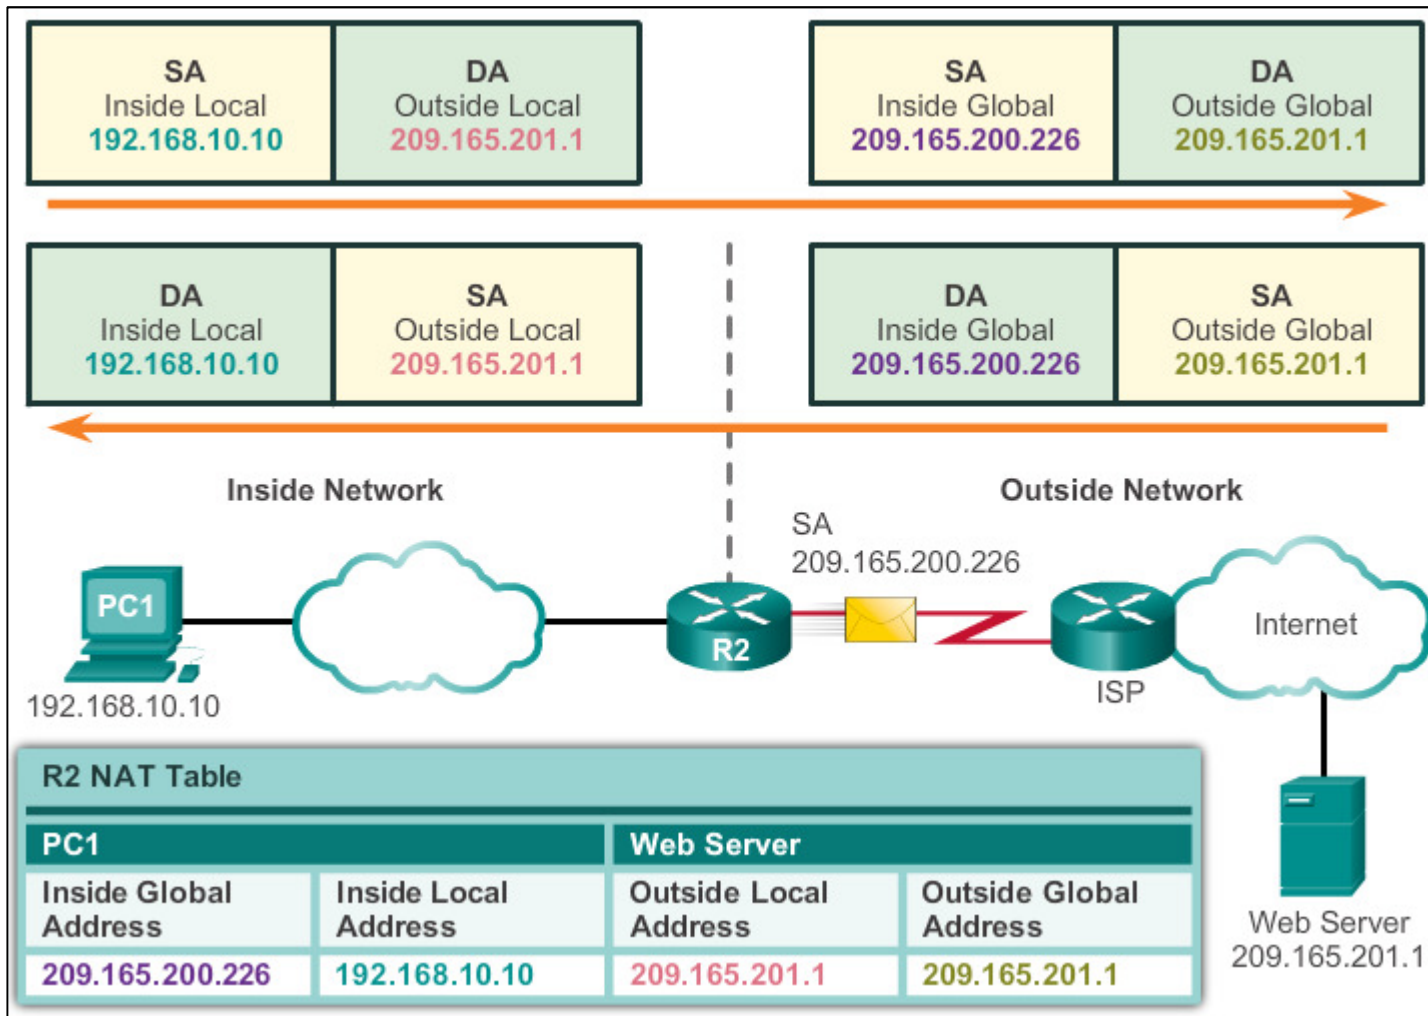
SA
Inside Local
192.168.10.10

DA
Outside Local
209.165.201.1

SA
Inside Global
209.165.200.226

DA
Outside Global
209.165.201.1

DA
Inside Local
192.168.10.10

SA
Outside Local
209.165.201.1

DA
Inside Global
209.165.200.226

SA
Outside Global
209.165.201.1

Inside Network

Outside Network

SA
209.165.200.226

PC1

R2

ISP

Internet

192.168.10.10

R2 NAT Table

| PC1 | | Web Server | |
|---|---|---|---|
| Inside Global Address | Inside Local Address | Outside Local Address | Outside Global Address |
| 209.165.200.226 | 192.168.10.10 | 209.165.201.1 | 209.165.201.1 |

Web Server
209.165.201.1